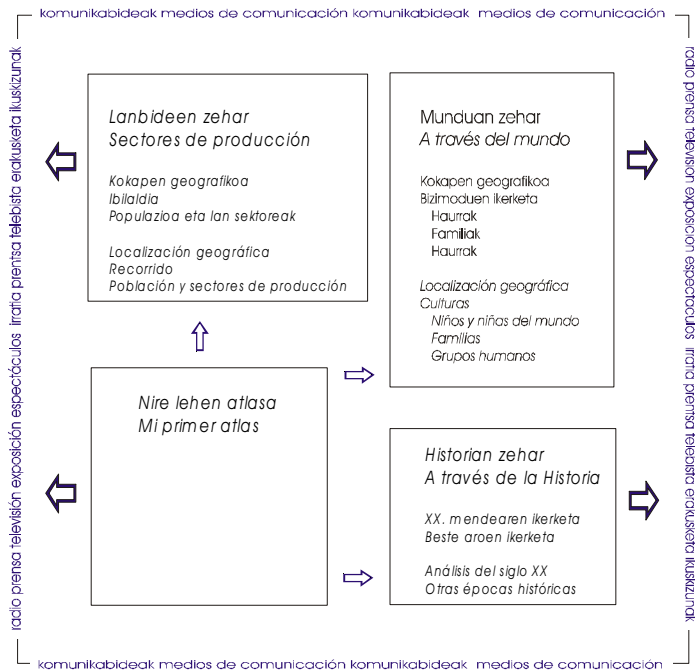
komunikabideak medios de comunicación komunikabideak medios de comunicación

radio prensa televisión exposición espectáculos irratia prensa telebista erakusketa ikuskizunak

Lanbideen zehar
Sectores de producción

Kokapen geografikoa
Ibilaldia
Populazioa eta lan sektoreak

Localización geográfica
Recorrido
Población y sectores de producción

Munduan zehar
A través del mundo

Kokapen geografikoa
Bizimoduen ikerketa
Haurrak
Familiak
Haurrak

Localización geográfica
Culturas
Niños y niñas del mundo
Familias
Grupos humanos

Nire lehen atlasa
Mi primer atlas

Historian zehar
A través de la Historia

XX. mendearen ikerketa
Beste aroen ikerketa

Análisis del siglo XX
Otras épocas históricas

radio prensa televisión exposición espectáculos irratia prensa telebista erakusketa ikuskizunak

komunikabideak medios de comunicación komunikabideak medios de comunicación